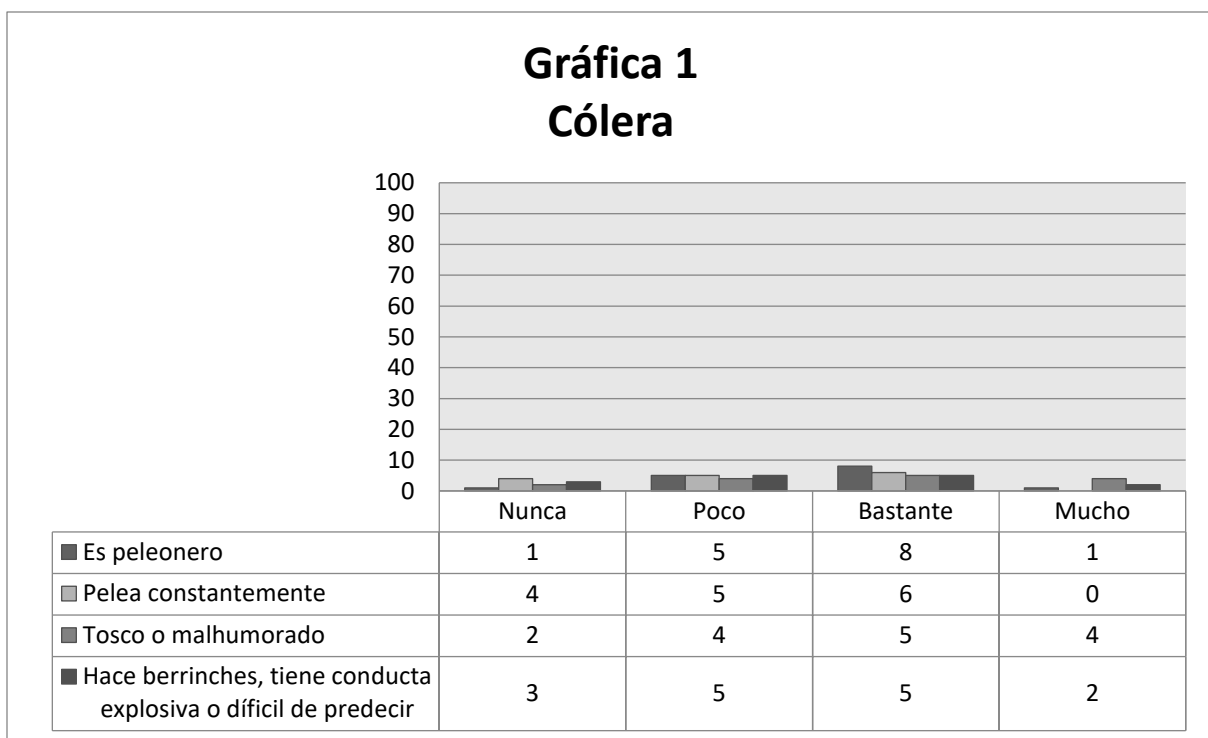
**Gráfica 1**
**Cólera**

100
90
80
70
60
50
40
30
20
10
0

| | Nunca | Poco | Bastante | Mucho |
|---|---|---|---|---|
| Es peleonero | 1 | 5 | 8 | 1 |
| Pelea constantemente | 4 | 5 | 6 | 0 |
| Tosco o malhumorado | 2 | 4 | 5 | 4 |
| Hace berrinches, tiene conducta explosiva o díficil de predecir | 3 | 5 | 5 | 2 |